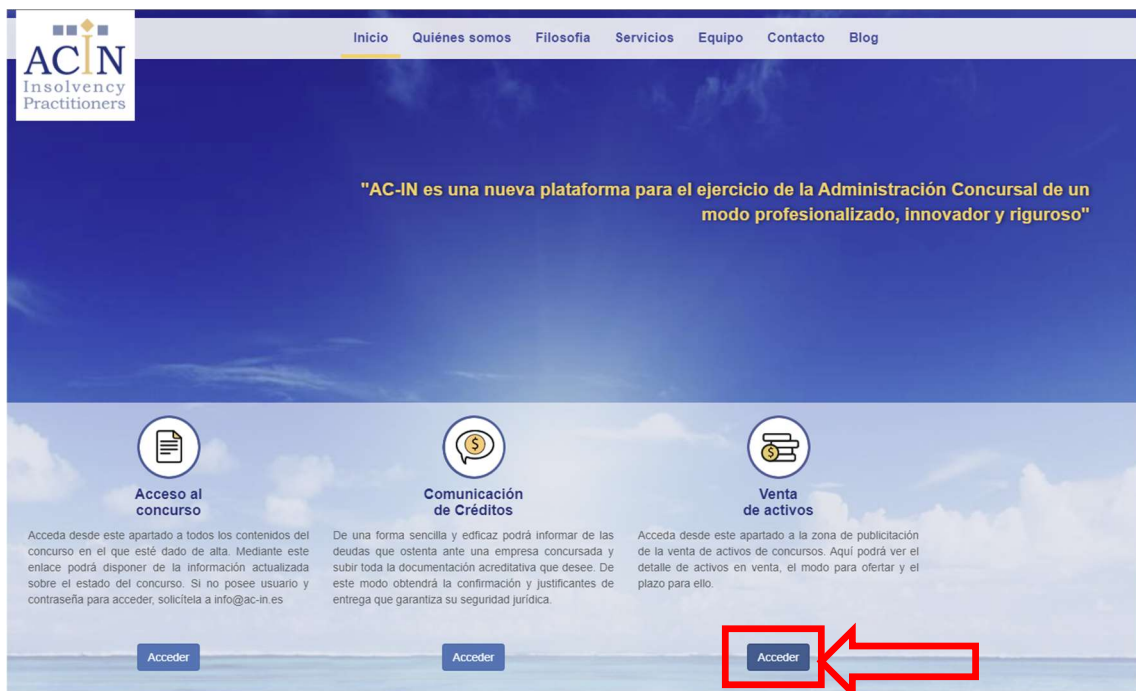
ACIN
Insolvency
Practitioners

Inicio Quiénes somos Filosofia Servicios Equipo Contacto Blog

"AC-IN es una nueva plataforma para el ejercicio de la Administración Concursal de un modo profesionalizado, innovador y riguroso"

Acceso al concurso

Acceda desde este apartado a todos los contenidos del concurso en el que esté dado de alta. Mediante este enlace podrá disponer de la información actualizada sobre el estado del concurso. Si no posee usuario y contraseña para acceder, solicítela a info@ac-in.es

Acceder

Comunicación de Créditos

De una forma sencilla y edficaz podrá informar de las deudas que ostenta ante una empresa concursada y subir toda la documentación acreditativa que desee. De este modo obtendrá la confirmación y justificantes de entrega que garantiza su seguridad jurídica.

Acceder

Venta de activos

Acceda desde este apartado a la zona de publicitación de la venta de activos de concursos. Aquí podrá ver el detalle de activos en venta, el modo para ofertar y el plazo para ello.

Acceder